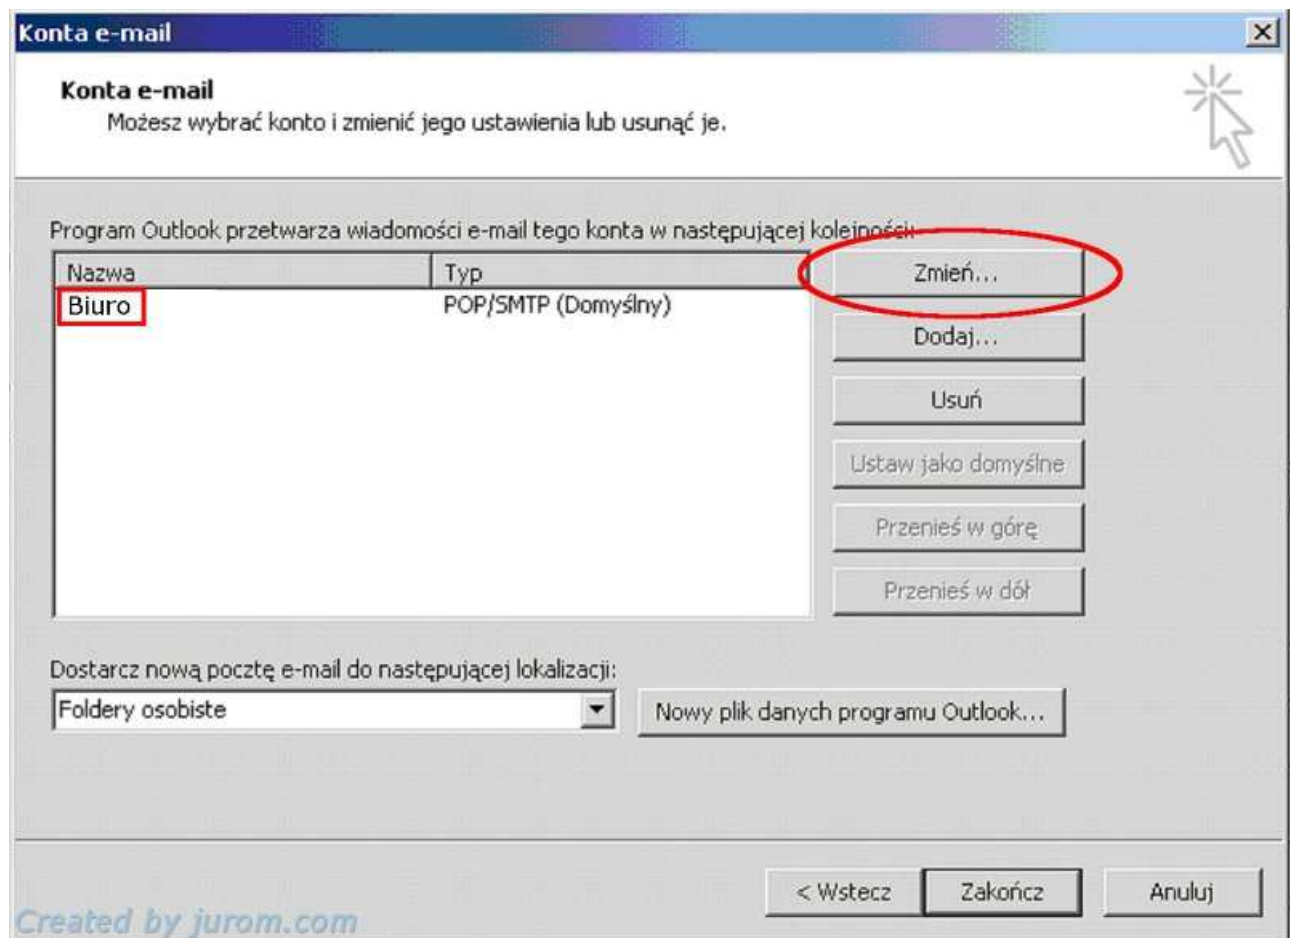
Konta e-mail

Konta e-mail
Możesz wybrać konto i zmienić jego ustawienia lub usunąć je.

Program Outlook przetwarza wiadomości e-mail tego konta w następującej kolejności:

| Nazwa | Typ |
|---|---|
| Biuro | POP/SMTP (Domyślny) |

Zmień...
Dodaj...
Usuń
Ustaw jako domyślne
Przenieś w górę
Przenieś w dół

Dostarcz nową pocztę e-mail do następującej lokalizacji:
Foldery osobiste
Nowy plik danych programu Outlook...

< Wstecz
Zakończ
Anuluj

Created by jurom.com